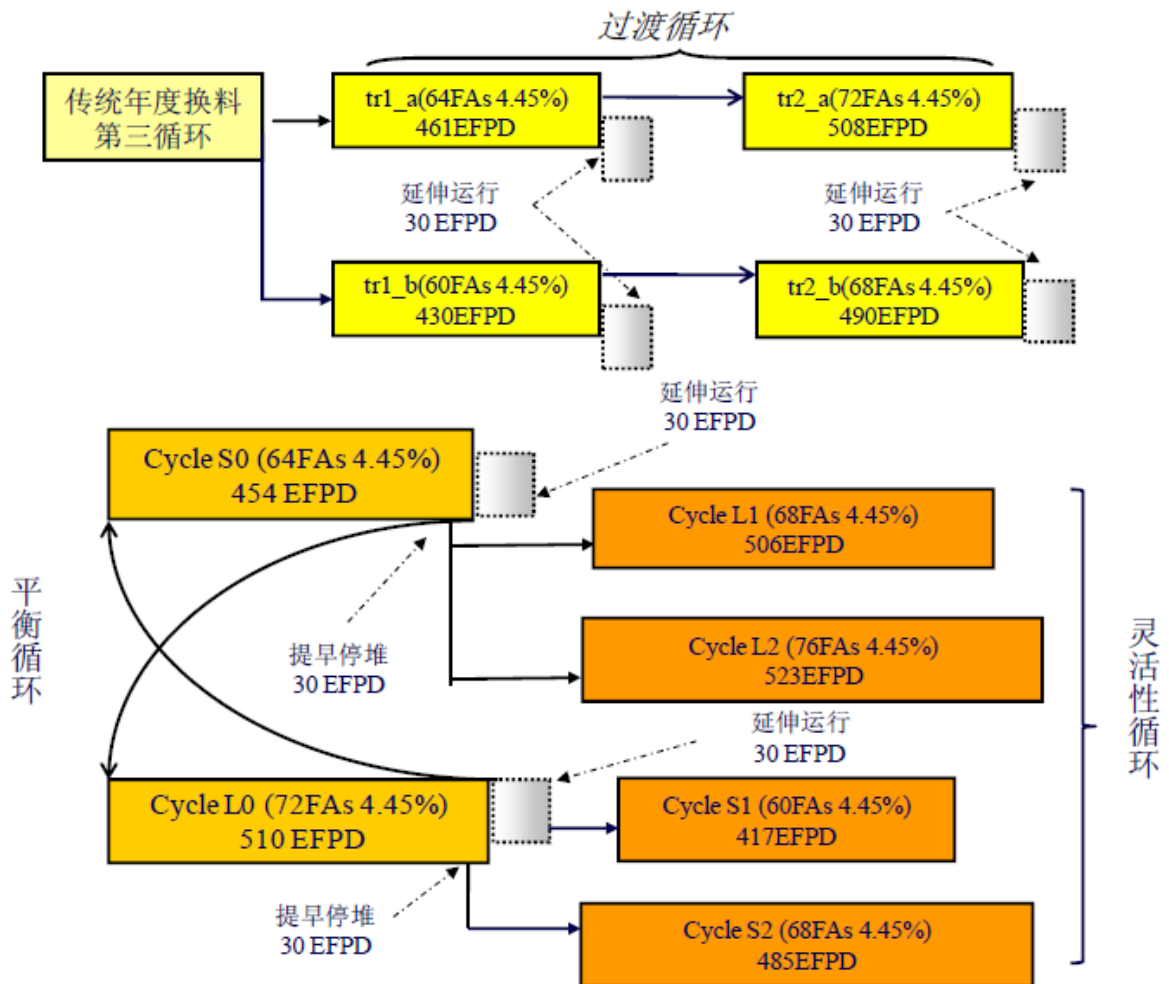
过渡循环

传统年度换料第三循环

tr1_a(64FAs 4.45%)
461EFPD

tr2_a(72FAs 4.45%)
508EFPD

延伸运行
30 EFPD

延伸运行
30 EFPD

tr1_b(60FAs 4.45%)
430EFPD

tr2_b(68FAs 4.45%)
490EFPD

延伸运行
30 EFPD

Cycle S0 (64FAs 4.45%)
454 EFPD

Cycle L1 (68FAs 4.45%)
506EFPD

平衡循环

提早停堆
30 EFPD

Cycle L2 (76FAs 4.45%)
523EFPD

灵活性循环

延伸运行
30 EFPD

Cycle L0 (72FAs 4.45%)
510 EFPD

Cycle S1 (60FAs 4.45%)
417EFPD

提早停堆
30 EFPD

Cycle S2 (68FAs 4.45%)
485EFPD